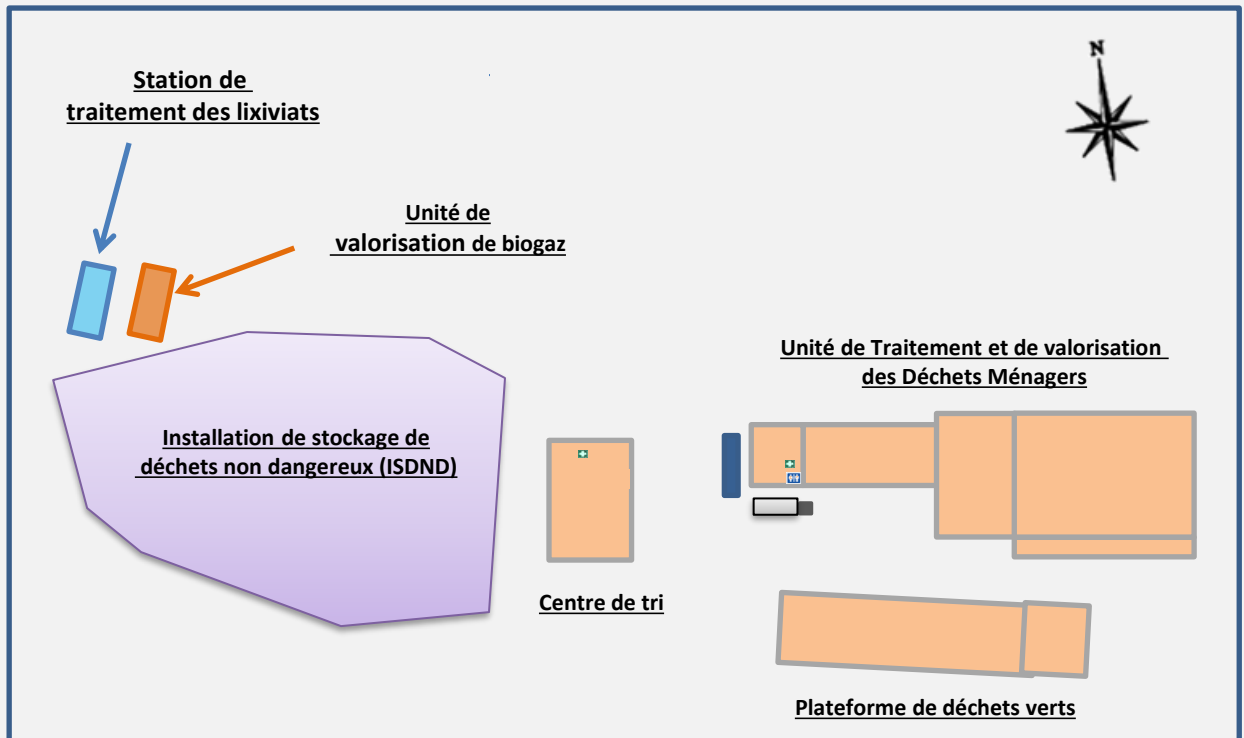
Station de traitement des lixiviats

N

Unité de valorisation de biogaz

Unité de Traitement et de valorisation des Déchets Ménagers

Installation de stockage de déchets non dangereux (ISDND)

Centre de tri

Plateforme de déchets verts